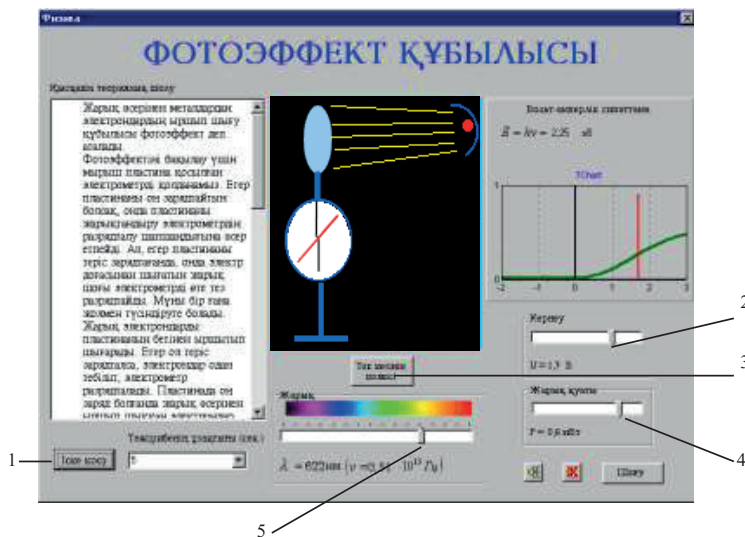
Физика

ФОТОЭФФЕКТ ҚҰБЫЛЫСЫ

Қысқаша теориялық шолу

Жарық әсерінен металлардың электрондардың ыршып шығу құбылысы фотоэффект деп аталады. Фотоэффектті бақылау үшін мырыш пластина қосылған электрометрді қолданамыз. Егер пластинаны оң зарядтайтын болсақ, онда пластинаны жарықтандыру электрометрдің разрядталу шапшаңдығына әсер етпейді. Ал, егер пластинаны теріс зарядтасақ, онда электр доғасынан шығатын жарық шоғы электрометрді өте тез разрядтайды. Мұны бір ғана жолмен түсіндіруге болады. Жарық электрондарды пластинаның бетінен ыршытып шығарады. Егер ол теріс зарядталса, электрондар одан тебіліп, электрометр разрядталады. Пластинада оң заряд болғанда жарық әсерінен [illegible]

Тежелудің уақыты (сек.)

Іске қосу

5

Тоқ көзінің полюсі

Жарық

$\lambda = 622$нм ($\nu = 4,82 \cdot 10^{14}$ Гц)

Фотон-энергия спектрі

$E = h\nu = 2,25$ эВ

TChart

-2 -1 0 1 2 3

Кернеу

U = 1,3 В

Жарық қуаты

P = 0,6 мВт

Шығу

1

2

3

4

5